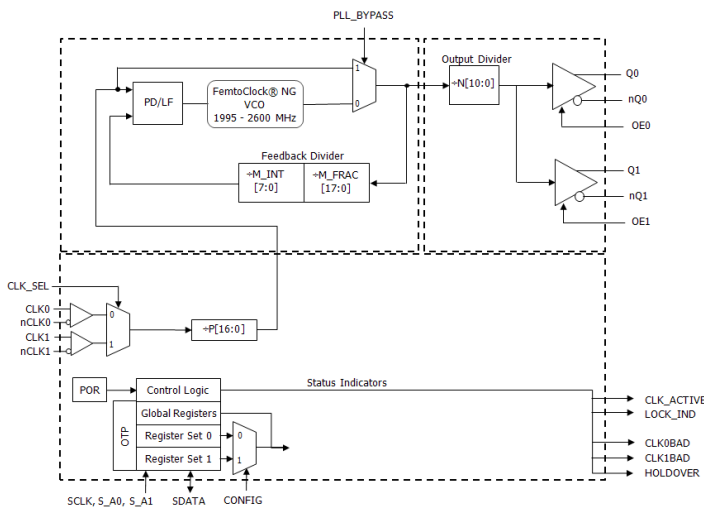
PLL_BYPASS

PD/LF

FemtoClock® NG
VCO
1995 - 2600 MHz

1
0

Output Divider
÷N[10:0]

Q0
nQ0
OE0

Q1
nQ1
OE1

Feedback Divider
÷M_INT
[7:0]
÷M_FRAC
[17:0]

CLK_SEL
CLK0
nCLK0
CLK1
nCLK1
0
1
÷P[16:0]

POR
Control Logic
Status Indicators
OTP
Global Registers
Register Set 0
Register Set 1
0
1

CLK_ACTIVE
LOCK_IND
CLK0BAD
CLK1BAD
HOLDOVER

SCLK, S_A0, S_A1
SDATA
CONFIG